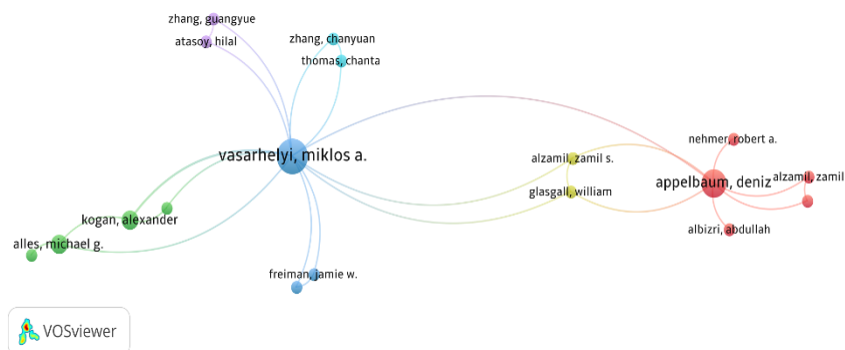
zhang, guangyue
atasoy, hilal
zhang, chanyuan
thomas, chanta
vasarhelyi, miklos a.
alzamil, zamil s.
glasgall, william
nehmer, robert a.
appelbaum, deniz
alzamil, zamil
albizri, abdullah
kogan, alexander
alles, michael g.
freiman, jamie w.
VOSviewer